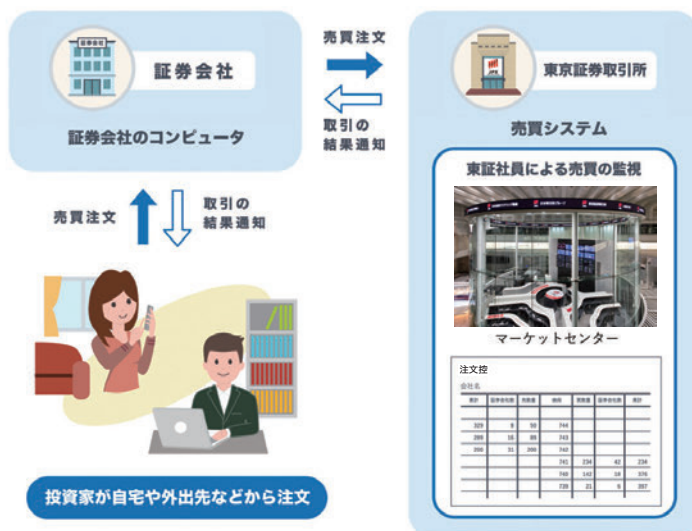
証券会社

証券会社のコンピュータ

売買注文

取引の結果通知

東京証券取引所

売買システム

東証社員による売買の監視

マーケットセンター

売買注文

取引の結果通知

注文控

会社名

| | | | | | | |
|---|---|---|---|---|---|---|
| 329 | 9 | 59 | 744 | | | |
| 289 | 16 | 89 | 743 | | | |
| 266 | 31 | 269 | 742 | | | |
| | | | 741 | 234 | 42 | 234 |
| | | | 740 | 142 | 34 | 376 |
| | | | 739 | 21 | 6 | 397 |

投資家が自宅や外出先などから注文